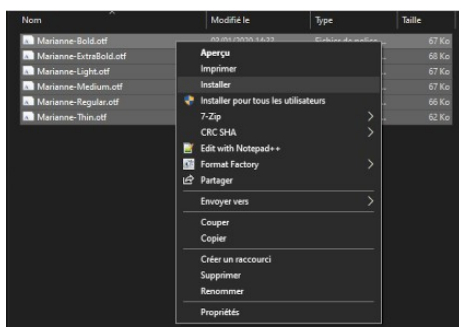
| Nom | Modifié le | Type | Taille |
|---|---|---|---|
| Marianne-Bold.otf | 02/01/2020 14:22 | Fichier de police | 67 Ko |
| Marianne-ExtraBold.otf | | | 68 Ko |
| Marianne-Light.otf | | | 67 Ko |
| Marianne-Medium.otf | | | 67 Ko |
| Marianne-Regular.otf | | | 66 Ko |
| Marianne-Thin.otf | | | 62 Ko |

Aperçu
Imprimer
Installer
Installer pour tous les utilisateurs
7-Zip
CRC SHA
Edit with Notepad++
Format Factory
Partager
Envoyer vers
Couper
Copier
Créer un raccourci
Supprimer
Renommer
Propriétés